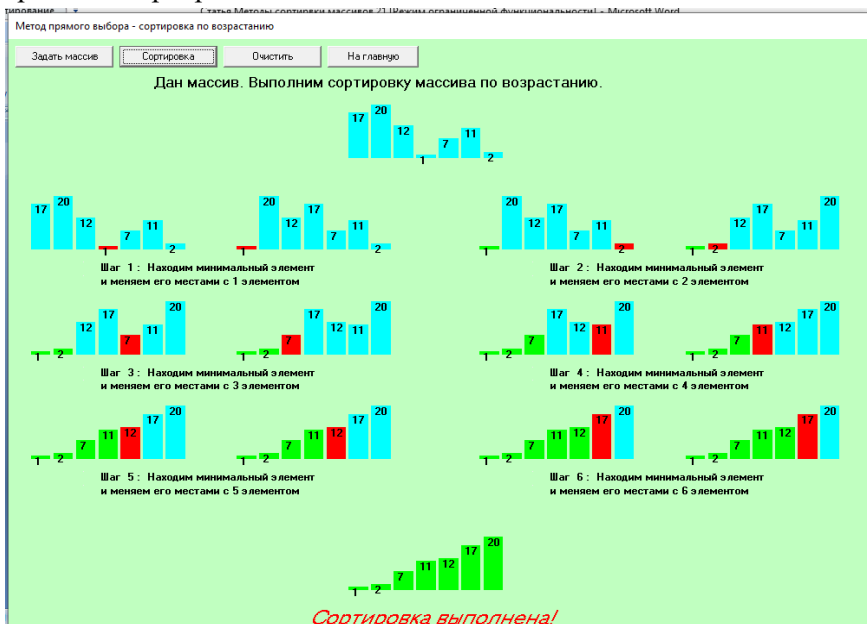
Метод прямого выбора - сортировка по возрастанию

Задать массив
Сортировка
Очистить
На главную

Дан массив. Выполним сортировку массива по возрастанию.

17 20 12 1 7 11 2

17 20 12 1 7 11 2
1 20 12 17 7 11 2
Шаг 1 : Находим минимальный элемент и меняем его местами с 1 элементом

1 20 12 17 7 11 2
1 2 12 17 7 11 20
Шаг 2 : Находим минимальный элемент и меняем его местами с 2 элементом

1 2 12 17 7 11 20
1 2 7 17 12 11 20
Шаг 3 : Находим минимальный элемент и меняем его местами с 3 элементом

1 2 7 17 12 11 20
1 2 7 11 12 17 20
Шаг 4 : Находим минимальный элемент и меняем его местами с 4 элементом

1 2 7 11 12 17 20
1 2 7 11 12 17 20
Шаг 5 : Находим минимальный элемент и меняем его местами с 5 элементом

1 2 7 11 12 17 20
1 2 7 11 12 17 20
Шаг 6 : Находим минимальный элемент и меняем его местами с 6 элементом

1 2 7 11 12 17 20

Сортировка выполнена!